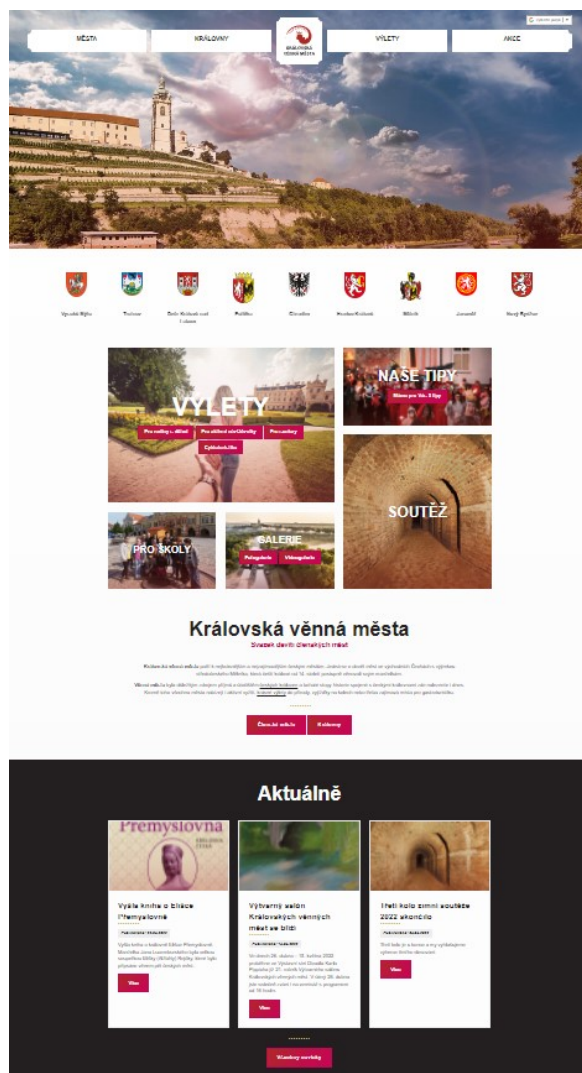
Vybrat jazyk

MĚSTA

KRÁLOVNY

KRÁLOVSKÁ VĚNNÁ MĚSTA

VÝLETY

AKCE

Vysoké Mýto

Trutnov

Dvůr Králové nad Labem

Polička

Chrudim

Hradec Králové

Mělník

Jaroměř

Nový Bydžov

VÝLETY

Pro rodiny s dětmi

Pro aktivní cestovatele

Pro seniory

Cyklovýlety

NAŠE TIPY

Mám pro Vás 3 tipy

SOUTĚŽ

PRO ŠKOLY

GALERIE

Fotogalerie

Videogalerie

Královská věnná města

Svazek devíti dienských měst

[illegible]

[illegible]

Členská města

Královny

Aktuálně

Přemyslovna

Vyšla kniha o Elišce Přemyslovně

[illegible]

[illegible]

Více

Výtvarný salon Královských věnných měst se blíží

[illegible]

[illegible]

Více

Třetí kolo zimní soutěže 2022 skončilo

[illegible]

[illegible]

Více

Všechny novinky